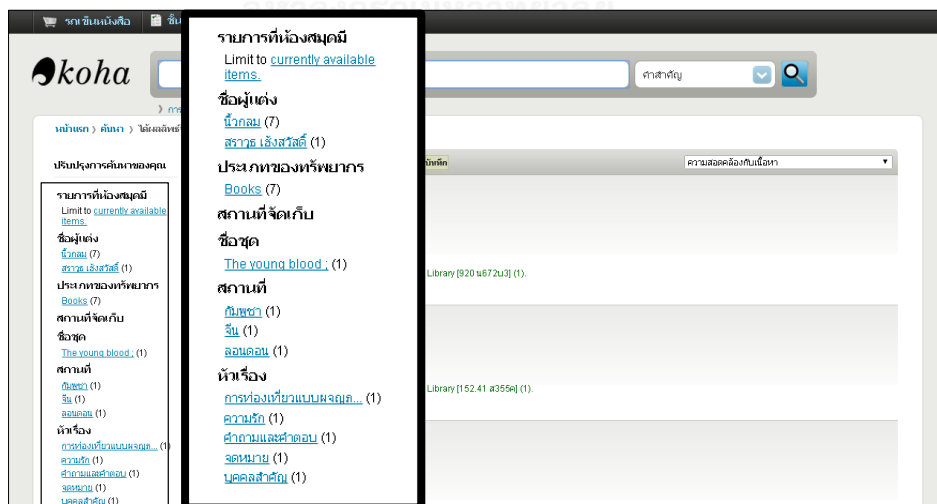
รถเข็นหนังสือ ชั้น

koha

คำสำคัญ

หน้าแรก › ค้นหา › ได้ผลลัพธ์

ปรับปรุงการค้นหาของคุณ

รายการที่ห้องสมุดมี
Limit to currently available items.
ชื่อผู้แต่ง
นิ้วกลม (7)
สราวุธ เฮ้งสวัสดิ์ (1)
ประเภทของทรัพยากร
Books (7)
สถานที่จัดเก็บ
ชื่อชุด
The young blood ; (1)
สถานที่
กัมพูชา (1)
จีน (1)
ลอนดอน (1)
หัวเรื่อง
การท่องเที่ยวแบบผจญภ... (1)
ความรัก (1)
คำถามและคำตอบ (1)
จดหมาย (1)
บุคคลสำคัญ (1)

บันทึก

ความสอดคล้องกับเนื้อหา

Library [920 น672บ3] (1).

Library [152.41 ส355ค] (1).